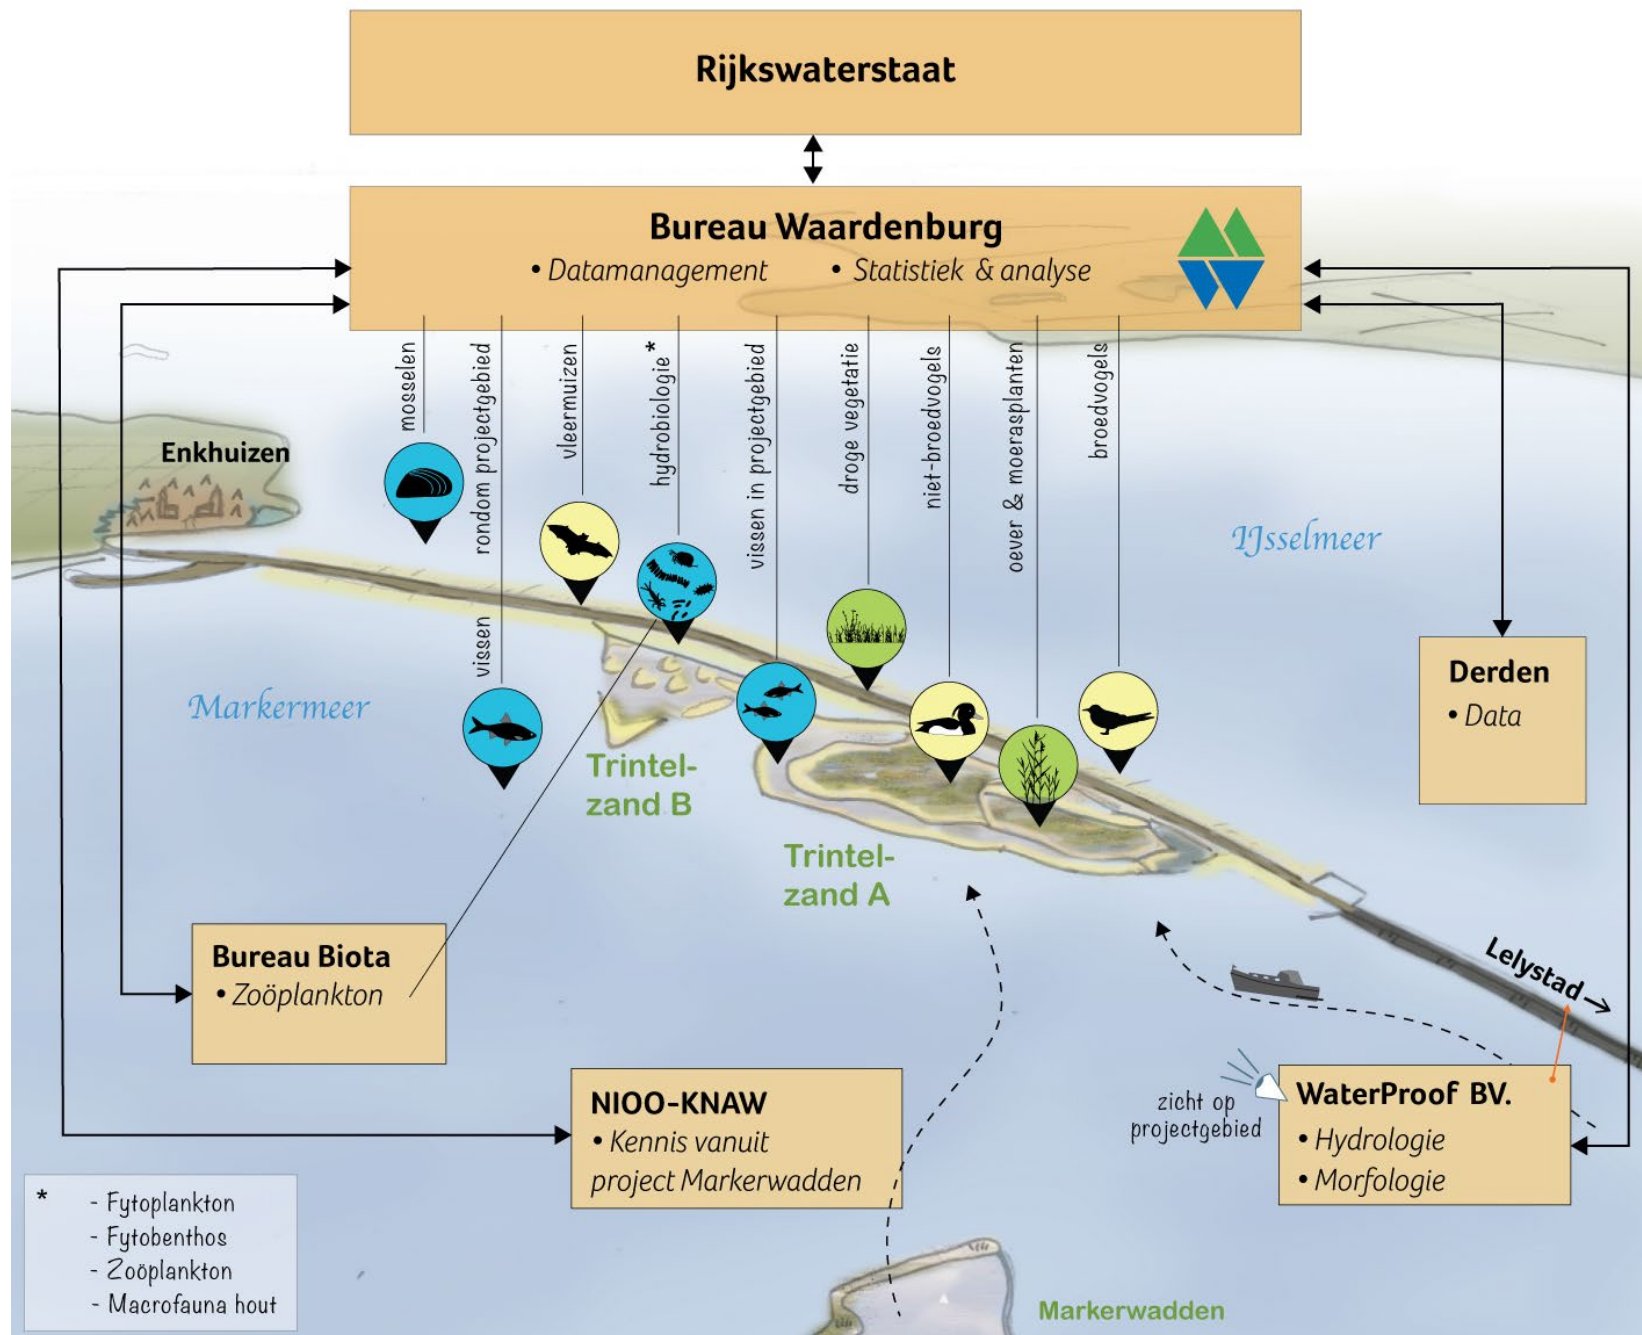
Rijkswaterstaat

Bureau Waardenburg
• Datamanagement • Statistiek & analyse

mosselen

rondom projectgebied

vissen

vleermuizen

hydrobiologie *

vissen in projectgebied

droge vegetatie

niet-broedvogels

oever & moerasplanten

broedvogels

Enkhuizen

IJsselmeer

Markermeer

Trintel-zand B

Trintel-zand A

Derden
• Data

Bureau Biota
• Zoöplankton

NIOO-KNAW
• Kennis vanuit project Markerwadden

zicht op projectgebied

WaterProof BV.
• Hydrologie
• Morfologie

Lelystad →

* - Fytoplankton
- Fytobenthos
- Zoöplankton
- Macrofauna hout

Markerwadden